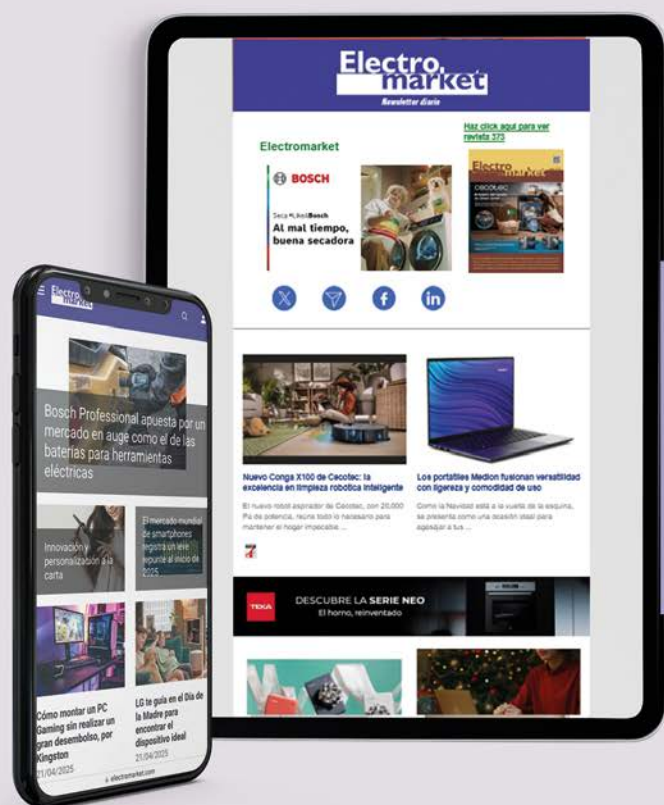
Electro market
Newsletter diario

Haz click aquí para ver revista 373

Electromarket

BOSCH

Seca#LikeABosch
Al mal tiempo, buena secadora

Electro market

Nuevo Conga X100 de Cecotec: la excelencia en limpieza robótica inteligente

El nuevo robot aspirador de Cecotec, con 20.000 Pa de potencia, reúne todo lo necesario para mantener el hogar impecable ...

Los portátiles Medion fusionan versatilidad con ligereza y comodidad de uso

Con la Navidad está a la vuelta de la esquina, se presenta como una ocasión ideal para agasajar a tus ...

TEKA
DESCUBRE LA SERIE NEO
El horno, reinventado

Electro market

Bosch Professional apuesta por un mercado en auge como el de las baterías para herramientas eléctricas

Innovación y personalización a la carta

El mercado mundial de smartphones registra un leve repunte al inicio de 2025

Cómo montar un PC Gaming sin realizar un gran desembolso, por Kingston
21/04/2025

LG te guía en el Día de la Madre para encontrar el dispositivo ideal
21/04/2025

electromarket.com